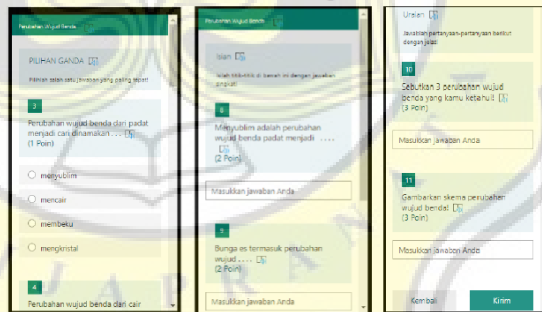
Perubahan Wujud Benda

PILIHAN GANDA

Pilihlah salah satu jawaban yang paling tepat!

3

Perubahan wujud benda dari padat menjadi cair dinamakan . . . .
(1 Poin)

menyublim

mencair

membeku

mengkristal

4

Perubahan wujud benda dari cair

Perubahan Wujud Benda

Isian

Isilah titik-titik di bawah ini dengan jawaban singkat!

8

Menyublim adalah perubahan wujud benda padat menjadi . . . .
(2 Poin)

Masukkan jawaban Anda

9

Bunga es termasuk perubahan wujud . . . .
(2 Poin)

Masukkan jawaban Anda

Uraian

Jawablah pertanyaan-pertanyaan berikut dengan jelas!

10

Sebutkan 3 perubahan wujud benda yang kamu ketahui!
(3 Poin)

Masukkan jawaban Anda

11

Gambarkan skema perubahan wujud benda!
(3 Poin)

Masukkan jawaban Anda

Kembali

Kirim